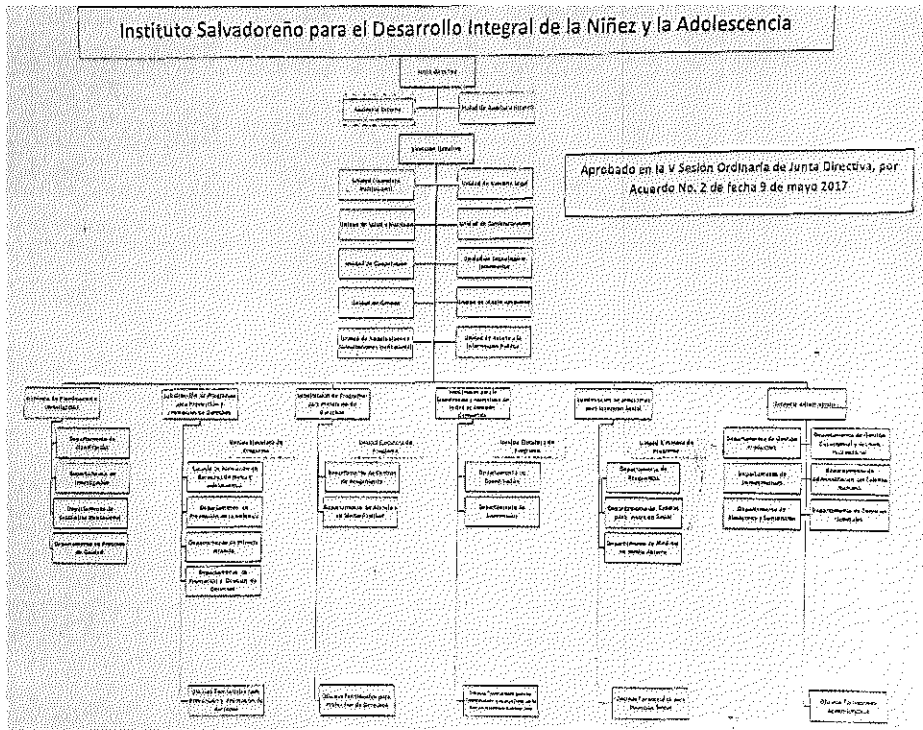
Instituto Salvadoreño para el Desarrollo Integral de la Niñez y la Adolescencia

Aprobado en la V Sesión Ordinaria de Junta Directiva, por Acuerdo No. 2 de fecha 9 de mayo 2017

Junta Directiva

Auditoría Externa

Unidad de Auditoría Interna

Dirección Ejecutiva

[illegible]

Unidad de Asesoría Legal

Unidad de Salud y Nutrición

Unidad de Comunicaciones

Unidad de Cooperación

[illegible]

Unidad de Género

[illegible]

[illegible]

Unidad de Acceso a la Información Pública

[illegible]

Departamento de Planificación

Departamento de Investigación

Departamento de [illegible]

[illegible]

Subdirección de Programas para Prevención y Promoción de Derechos

Unidad Ejecutora de Programas

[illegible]

Departamento de Promoción de la Niñez

Departamento de Primera Infancia

Departamento de Promoción y Difusión de Derechos

Subdirección de Programas para restitución de Derechos

Unidad Ejecutora de Programas

Departamento de Centros de Acogimiento

Departamento de Acogida y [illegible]

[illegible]

Unidad Ejecutora de Programas

Departamento de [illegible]

Departamento de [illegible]

Subdirección de programas para Inserción Social

Unidad Ejecutora de Programas

Departamento de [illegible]

Departamento de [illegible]

Departamento de Medidas en Medio Abierto

Subdirección Administrativa

Departamento de Gestión Financiera

Departamento de Adquisiciones

Departamento de Servicios y Suministros

Departamento de Gestión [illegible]

Departamento de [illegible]

Departamento de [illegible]

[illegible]

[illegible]

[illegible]

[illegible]

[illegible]